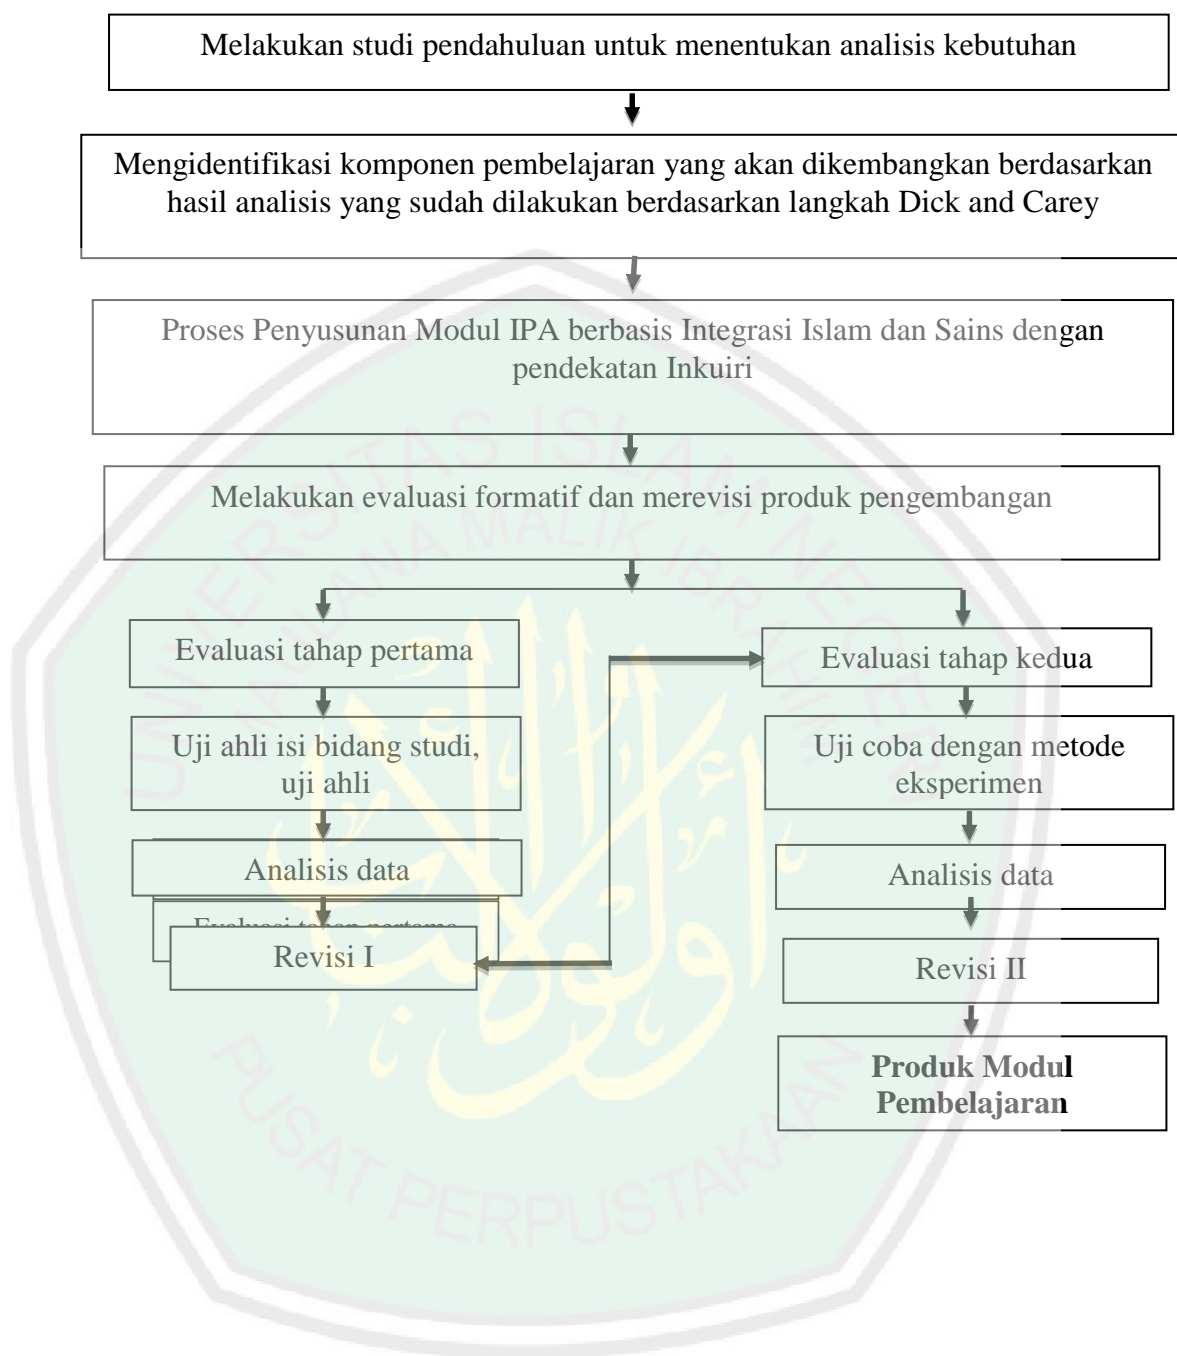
Melakukan studi pendahuluan untuk menentukan analisis kebutuhan

Mengidentifikasi komponen pembelajaran yang akan dikembangkan berdasarkan hasil analisis yang sudah dilakukan berdasarkan langkah Dick and Carey

Proses Penyusunan Modul IPA berbasis Integrasi Islam dan Sains dengan pendekatan Inkuiri

Melakukan evaluasi formatif dan merevisi produk pengembangan

Evaluasi tahap pertama

Uji ahli isi bidang studi, uji ahli

Analisis data

Evaluasi tahap pertama

Revisi I

Evaluasi tahap kedua

Uji coba dengan metode eksperimen

Analisis data

Revisi II

Produk Modul Pembelajaran

UNIVERSITAS ISLAM NEGERI MAULANA MALIK IBRAHIM

PUSAT PERPUSTAKAAN